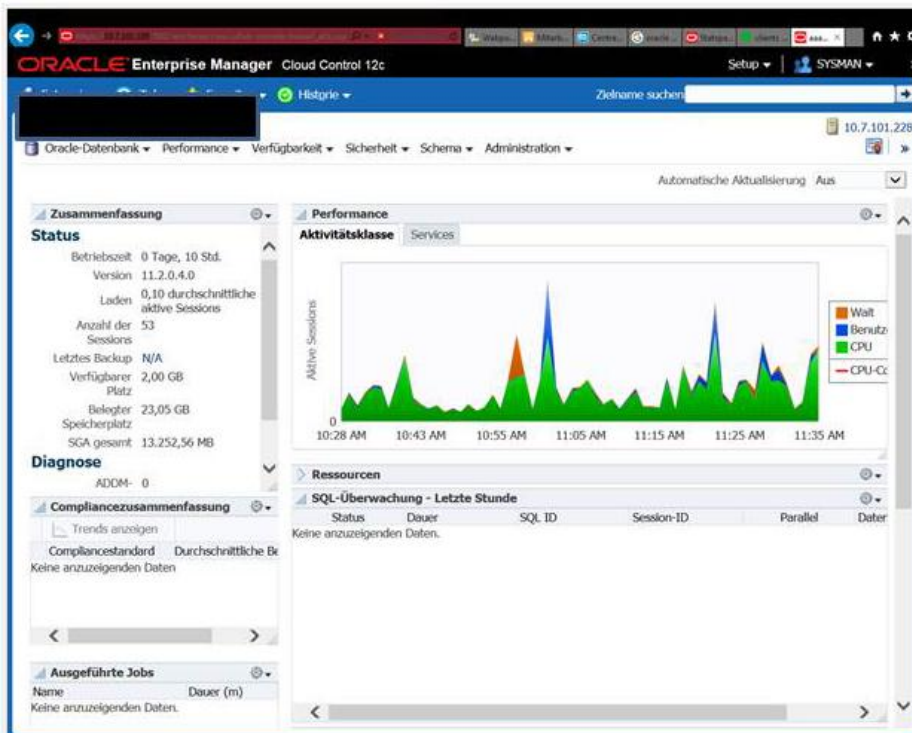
ORACLE Enterprise Manager Cloud Control 12c

Setup ▾ | SYSMAN ▾

Historie ▾

Zielname suchen

10.7.101.228

Oracle-Datenbank ▾ Performance ▾ Verfügbarkeit ▾ Sicherheit ▾ Schema ▾ Administration ▾

Automatische Aktualisierung Aus

Zusammenfassung

Status

Betriebszeit 0 Tage, 10 Std.
Version 11.2.0.4.0
Laden 0,10 durchschnittliche aktive Sessions
Anzahl der Sessions 53
Letztes Backup N/A
Verfügbarer Platz 2,00 GB
Belegter Speicherplatz 23,05 GB
SGA gesamt 13.252,56 MB

Diagnose

ADDM- 0

Compliancezusammenfassung

Trends anzeigen

| Compliancestandard | Durchschnittliche Be |
|---|---|

Keine anzuzeigenden Daten

Ausgeführte Jobs

| Name | Dauer (m) |
|---|---|

Keine anzuzeigenden Daten.

Performance

Aktivitätsklasse Services

Aktive Sessions

0

10:28 AM 10:43 AM 10:55 AM 11:05 AM 11:15 AM 11:25 AM 11:35 AM

Wait
Benutz
CPU
CPU-Co

Ressourcen

SQL-Überwachung - Letzte Stunde

| Status | Dauer | SQL ID | Session-ID | Parallel | Daten |
|---|---|---|---|---|---|

Keine anzuzeigenden Daten.